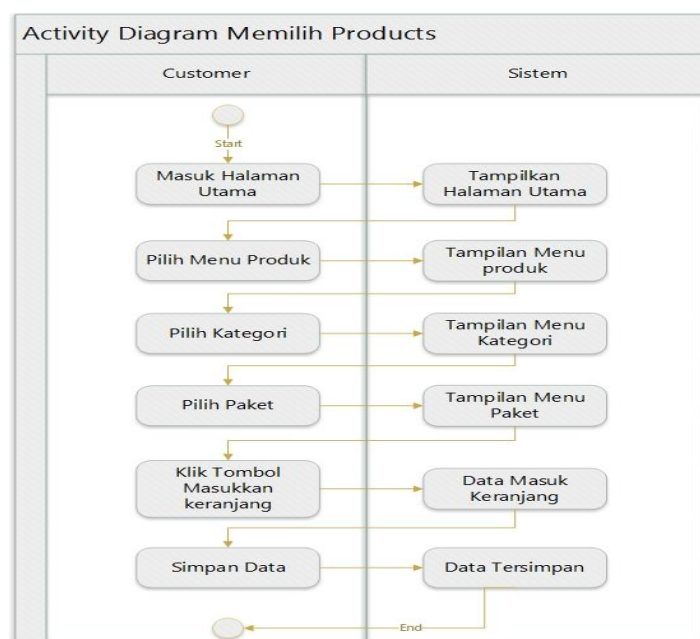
Activity Diagram Memilih Products

Customer

Sistem

Start

Masuk Halaman Utama

Tampilkan Halaman Utama

Pilih Menu Produk

Tampilan Menu produk

Pilih Kategori

Tampilan Menu Kategori

Pilih Paket

Tampilan Menu Paket

Klik Tombol Masukkan keranjang

Data Masuk Keranjang

Simpan Data

Data Tersimpan

End